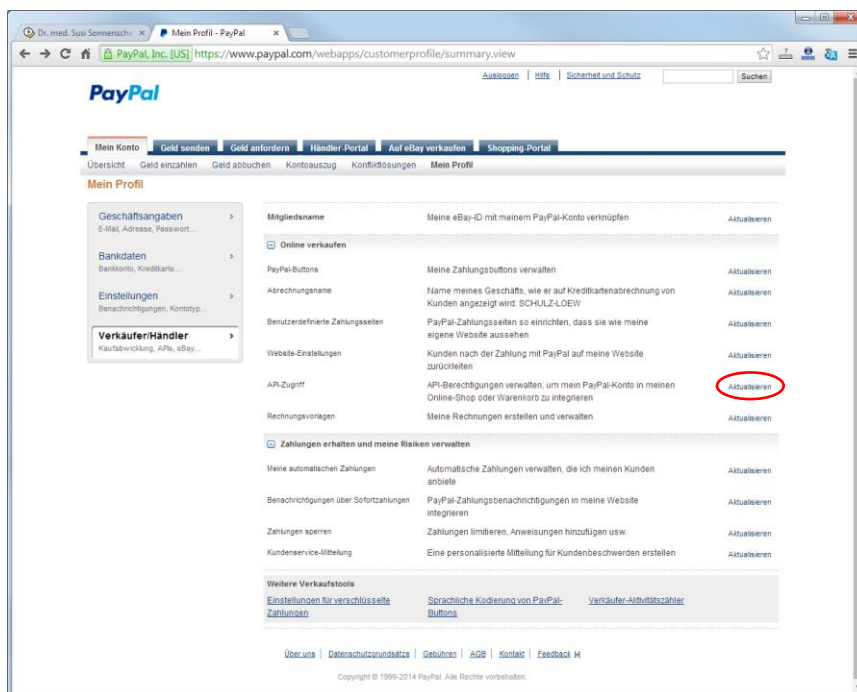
Dr. med. Susi Sonnensche ×
Mein Profil - PayPal ×

PayPal, Inc. [US] https://www.paypal.com/webapps/customerprofile/summary.view

Ausloggen | Hilfe | Sicherheit und Schutz
Suchen

PayPal

Mein Konto | Geld senden | Geld anfordern | Händler-Portal | Auf eBay verkaufen | Shopping-Portal

Übersicht | Geld einzahlen | Geld abbuchen | Kontoauszug | Konfliktlösungen | Mein Profil

Mein Profil

Geschäftsangaben
E-Mail, Adresse, Passwort...

Bankdaten
Bankkonto, Kreditkarte...

Einstellungen
Benachrichtigungen, Kontotyp...

Verkäufer/Händler
Kaufabwicklung, APIs, eBay...

| | | |
|---|---|---|
| Mitgliedsname | Meine eBay-ID mit meinem PayPal-Konto verknüpfen | Aktualisieren |
| Online verkaufen | | |
| PayPal-Buttons | Meine Zahlungsbuttons verwalten | Aktualisieren |
| Abrechnungsname | Name meines Geschäfts, wie er auf Kreditkartenabrechnung von Kunden angezeigt wird: SCHULZ-LOEW | Aktualisieren |
| Benutzerdefinierte Zahlungsseiten | PayPal-Zahlungsseiten so einrichten, dass sie wie meine eigene Website aussehen | Aktualisieren |
| Website-Einstellungen | Kunden nach der Zahlung mit PayPal auf meine Website zurückleiten | Aktualisieren |
| API-Zugriff | API-Berechtigungen verwalten, um mein PayPal-Konto in meinen Online-Shop oder Warenkorb zu integrieren | Aktualisieren |
| Rechnungsvorlagen | Meine Rechnungen erstellen und verwalten | Aktualisieren |
| Zahlungen erhalten und meine Risiken verwalten | | |
| Meine automatischen Zahlungen | Automatische Zahlungen verwalten, die ich meinen Kunden anbiete | Aktualisieren |
| Benachrichtigungen über Sofortzahlungen | PayPal-Zahlungsbenachrichtigungen in meine Website integrieren | Aktualisieren |
| Zahlungen sperren | Zahlungen limitieren, Anweisungen hinzufügen usw. | Aktualisieren |
| Kundenservice-Mitteilung | Eine personalisierte Mitteilung für Kundenbeschwerden erstellen | Aktualisieren |

Weitere Verkaufstools
Einstellungen für verschlüsselte Zahlungen | Sprachliche Kodierung von PayPal-Buttons | Verkäufer-Aktivitätszähler

Über uns | Datenschutzgrundsätze | Gebühren | AGB | Kontakt | Feedback

Copyright © 1999-2014 PayPal. Alle Rechte vorbehalten.